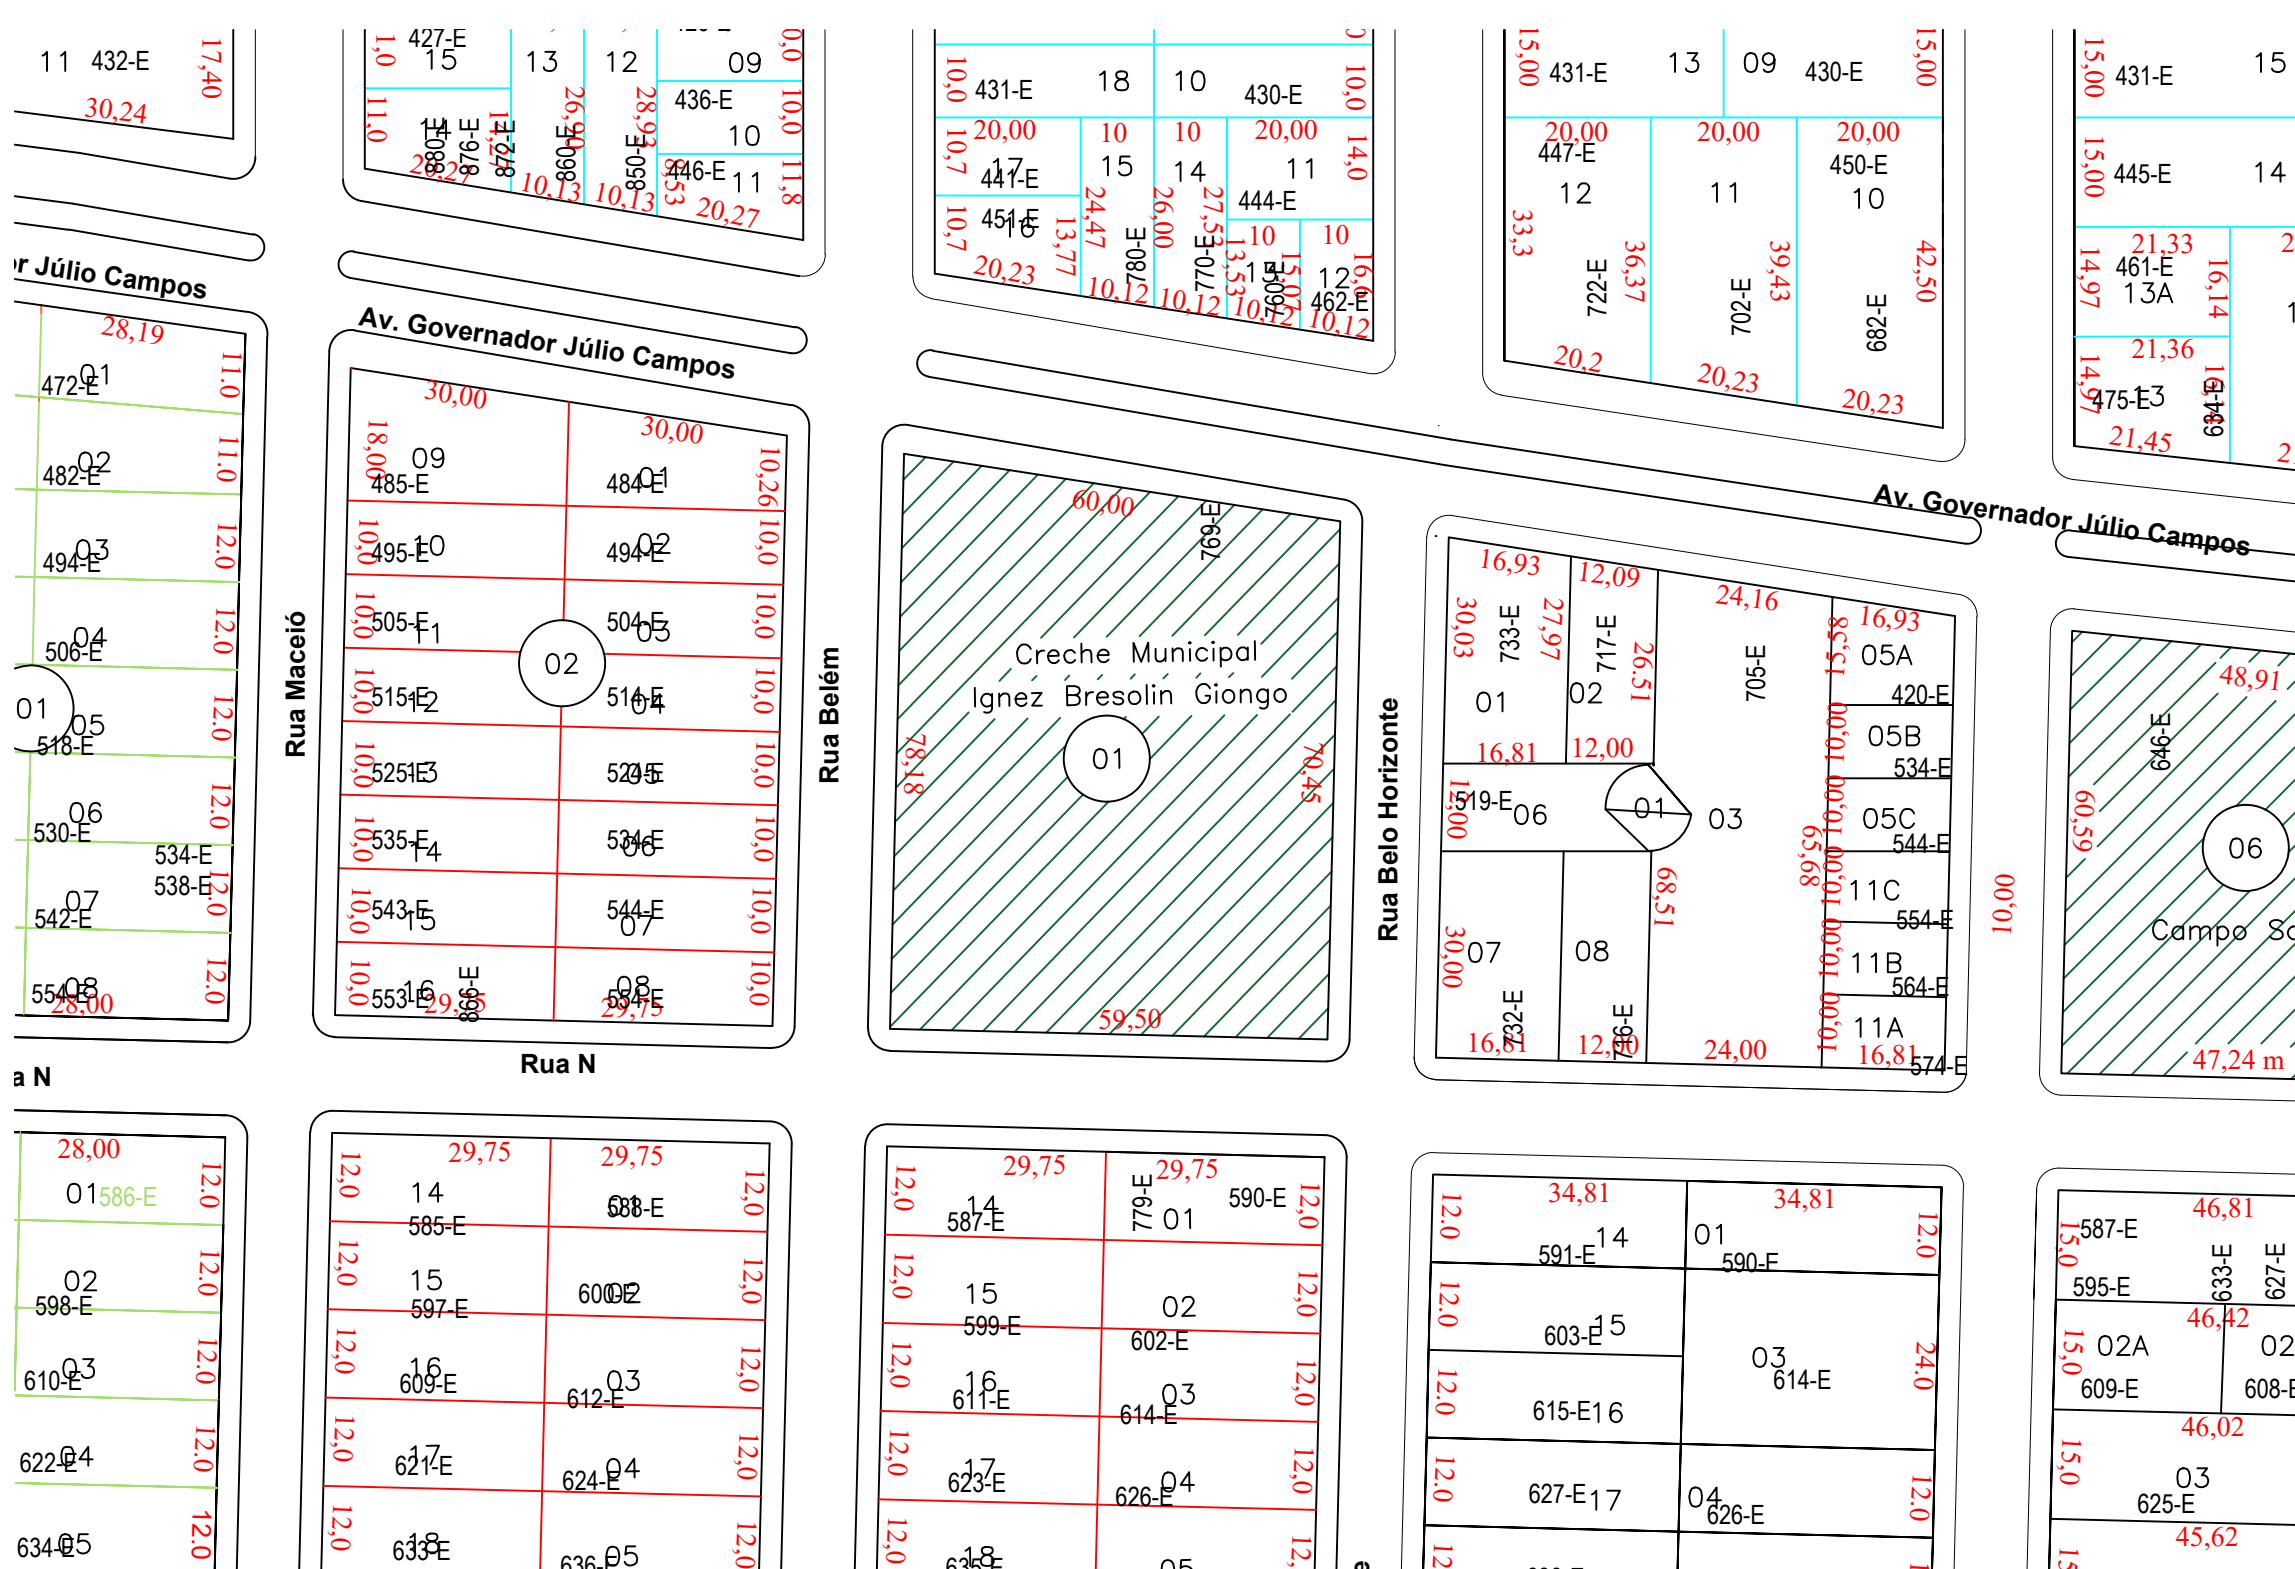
11 432-E 17,40 30,24

427-E 15 1,0 11,0 14 880-E 876-E 872-E 28,27 13 860-E 26,90 10,13 12 850-E 28,93 10,13 09 0,0 436-E 10,0 10 446-E 853 11 11,8 20,27

10,0 431-E 18 10 430-E 10,0 20,00 10 10 20,00 10,7 17 441-E 15 14 11 14,0 24,47 26,00 27,53 444-E 10,7 451-E 16 13,77 780-E 770-E 10 10 20,23 10,12 10,12 13,53 760-E 12 462-E 10,12 10,12

15,00 431-E 13 09 430-E 15,00 20,00 20,00 20,00 447-E 450-E 12 11 10 33,3 722-E 36,37 702-E 39,43 682-E 42,50 20,2 20,23 20,23

15,00 431-E 15 15,00 445-E 14 21,33 14,97 461-E 13A 16,14 21,36 14,97 475-E 13 634-E 21,45

r Júlio Campos

28,19 472-E 01 11,0 482-E 02 11,0 494-E 03 12,0 506-E 04 12,0 01 05 518-E 12,0 530-E 06 12,0 534-E 538-E 07 542-E 12,0 554-E 08 28,00 12,0

Av. Governador Júlio Campos

30,00 30,00 18,00 09 485-E 484-E 01 10,26 10,0 495-E 10 494-E 02 10,0 10,0 505-E 11 504-E 03 10,0 02 10,0 515-E 12 514-E 04 10,0 10,0 525-E 13 524-E 05 10,0 10,0 535-E 14 534-E 06 10,0 10,0 543-E 15 544-E 07 10,0 10,0 553-E 16 29,75 856-E 554-E 08 29,75 10,0

Rua Maceió

Rua Belém

60,00 769-E Creche Municipal Ignez Bresolin Giongo 01 78,18 70,45 59,50

Av. Governador Júlio Campos

16,93 12,09 24,16 16,93 30,03 733-E 27,97 717-E 26,51 705-E 15,58 05A 420-E 01 02 16,81 12,00 10,00 05B 534-E 519-E 06 01 03 10,00 05C 544-E 10,00 65,68 68,51 11C 554-E 10,00 30,00 07 08 11B 564-E 10,00 732-E 716-E 11A 16,81 12,00 24,00 16,81 574-E

Rua Belo Horizonte

10,00

48,91 646-E 60,59 06 Campo So 47,24 m

a N

Rua N

28,00 01 586-E 12,0 02 598-E 12,0 610-E 03 12,0 622-E 04 12,0 634-E 05 12,0

29,75 29,75 12,0 14 585-E 588-E 01 12,0 12,0 15 597-E 600-E 02 12,0 12,0 16 609-E 612-E 03 12,0 12,0 17 621-E 624-E 04 12,0 12,0 18 633-E 636-E 05 12,0

29,75 29,75 12,0 14 587-E 779-E 01 590-E 12,0 12,0 15 599-E 02 602-E 12,0 12,0 16 611-E 614-E 03 12,0 12,0 17 623-E 626-E 04 12,0 12,0 18 635-E 05 12,

34,81 34,81 12,0 591-E 14 01 590-E 12,0 12,0 603-E 15 03 614-E 24,0 12,0 615-E 16 12,0 627-E 17 04 626-E 12,0 12,

587-E 46,81 15,0 595-E 633-E 627-E 46,42 15,0 02A 02 609-E 608-E 46,02 15,0 03 625-E 45,62 15